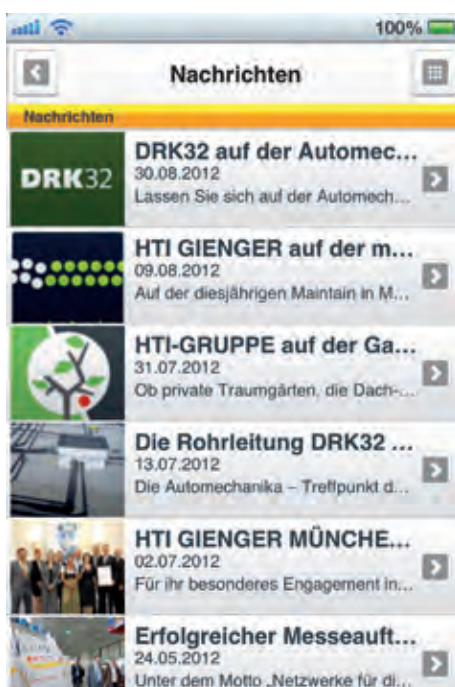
100%

Nachrichten

Nachrichten

DRK32

DRK32 auf der Automec...
30.08.2012
Lassen Sie sich auf der Automech...

HTI GIENGER auf der m...
09.08.2012
Auf der diesjährigen Maintain in M...

HTI-GRUPPE auf der Ga...
31.07.2012
Ob private Traumgärten, die Dach-...

Die Rohrleitung DRK32 ...
13.07.2012
Die Automechanika – Treffpunkt d...

HTI GIENGER MÜNCHE...
02.07.2012
Für ihr besonderes Engagement in...

Erfolgreicher Messeauft...
24.05.2012
Unter dem Motto „Netzwerke für di...